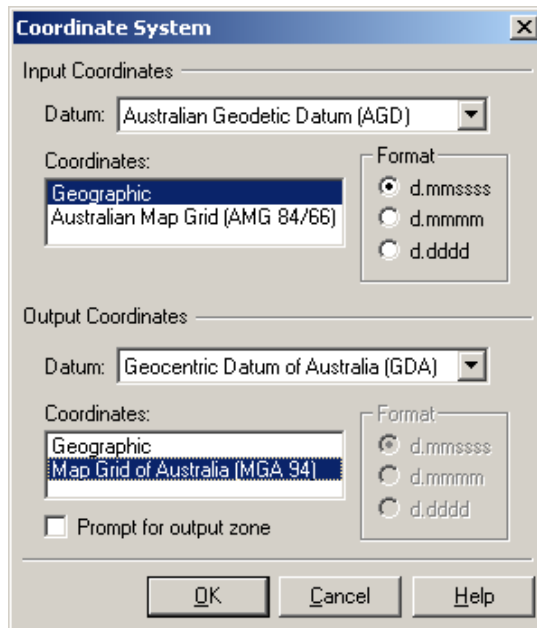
Coordinate System

Input Coordinates

Datum: Australian Geodetic Datum (AGD)

Coordinates:
Geographic
Australian Map Grid (AMG 84/66)

Format
d.mmssss
d.mmmm
d.dddd

Output Coordinates

Datum: Geocentric Datum of Australia (GDA)

Coordinates:
Geographic
Map Grid of Australia (MGA 94)

Format
d.mmssss
d.mmmm
d.dddd

Prompt for output zone

OK
Cancel
Help